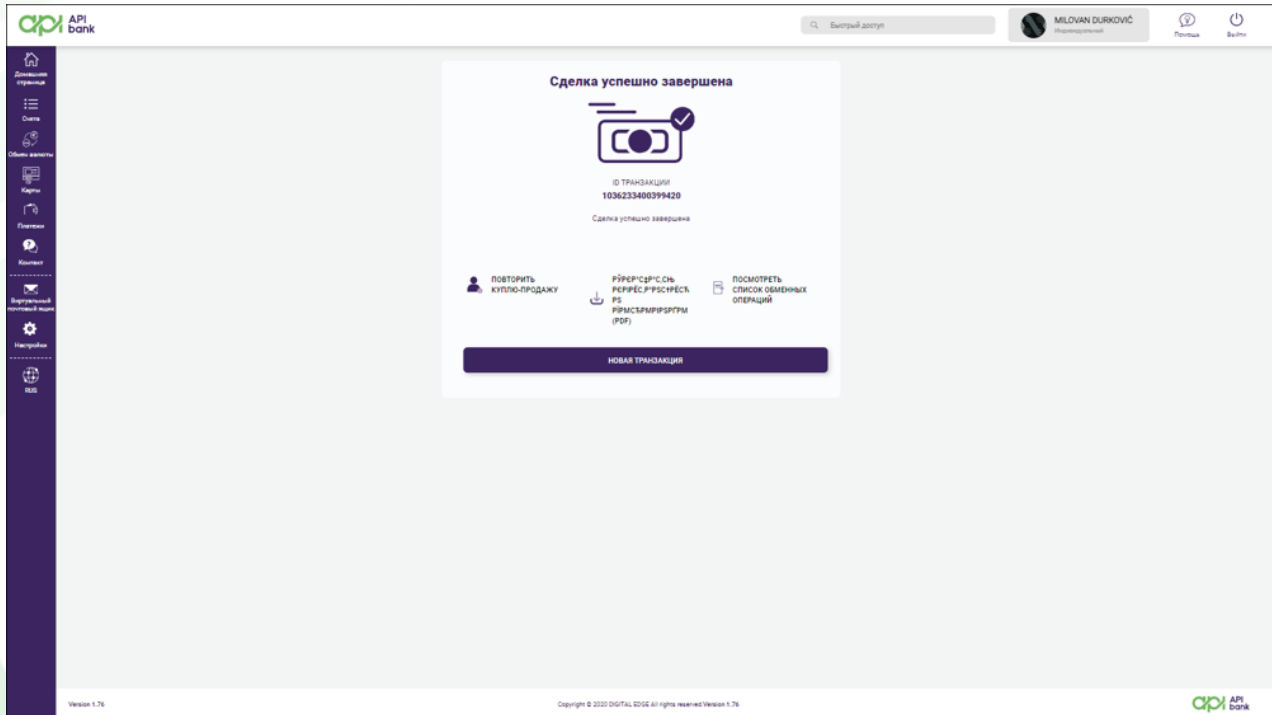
API bank

Быстрый доступ

MILOVAN DURKOVIĆ
Индивидуальный

Помощь

Выйти

Домашняя страница

Счета

Обмен валюты

Карты

Платежи

Контакт

Виртуальный почтовый ящик

Настройки

RUS

Сделка успешно завершена

ID ТРАНЗАКЦИИ
1036233400399420

Сделка успешно завершена

ПОВТОРИТЬ КУПЛЮ-ПРОДАЖУ

РЎРєР°С‡Р°С‚СЊ РєРІРёС‚Р°РЅС†РёСЋ РЅ РїРѕРґРїРёСЃРё (PDF)

ПОСМОТРЕТЬ СПИСОК ОБМЕННЫХ ОПЕРАЦИЙ

НОВАЯ ТРАНЗАКЦИЯ

Version 1.76

Copyright © 2020 DIGITAL EDGE All rights reserved Version 1.76

API bank